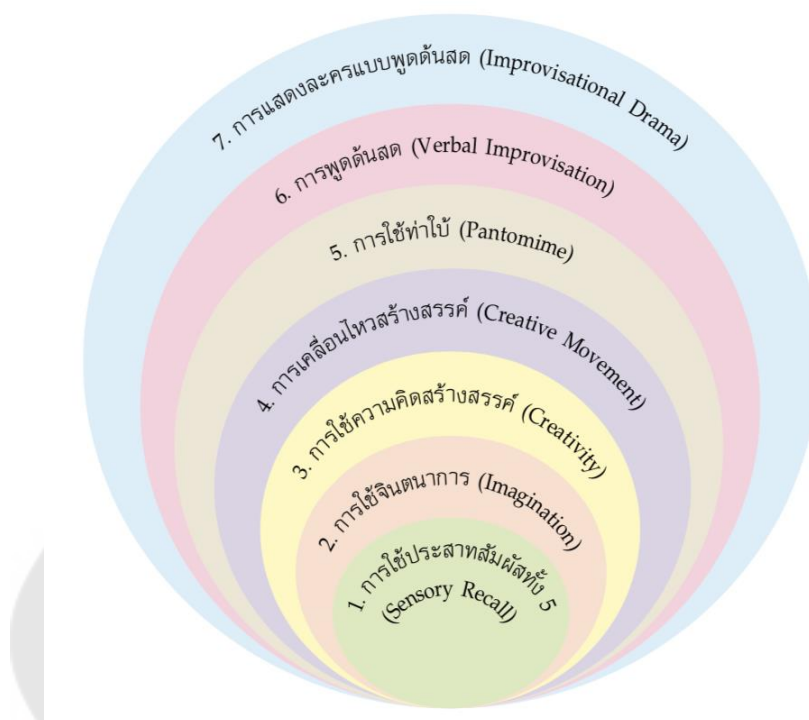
7. การแสดงละครแบบพูดด้นสด (Improvisational Drama)

6. การพูดด้นสด (Verbal Improvisation)

5. การใช้ท่าใบ้ (Pantomime)

4. การเคลื่อนไหวสร้างสรรค์ (Creative Movement)

3. การใช้ความคิดสร้างสรรค์ (Creativity)

2. การใช้จินตนาการ (Imagination)

1. การใช้ประสาทสัมผัสทั้ง 5 (Sensory Recall)